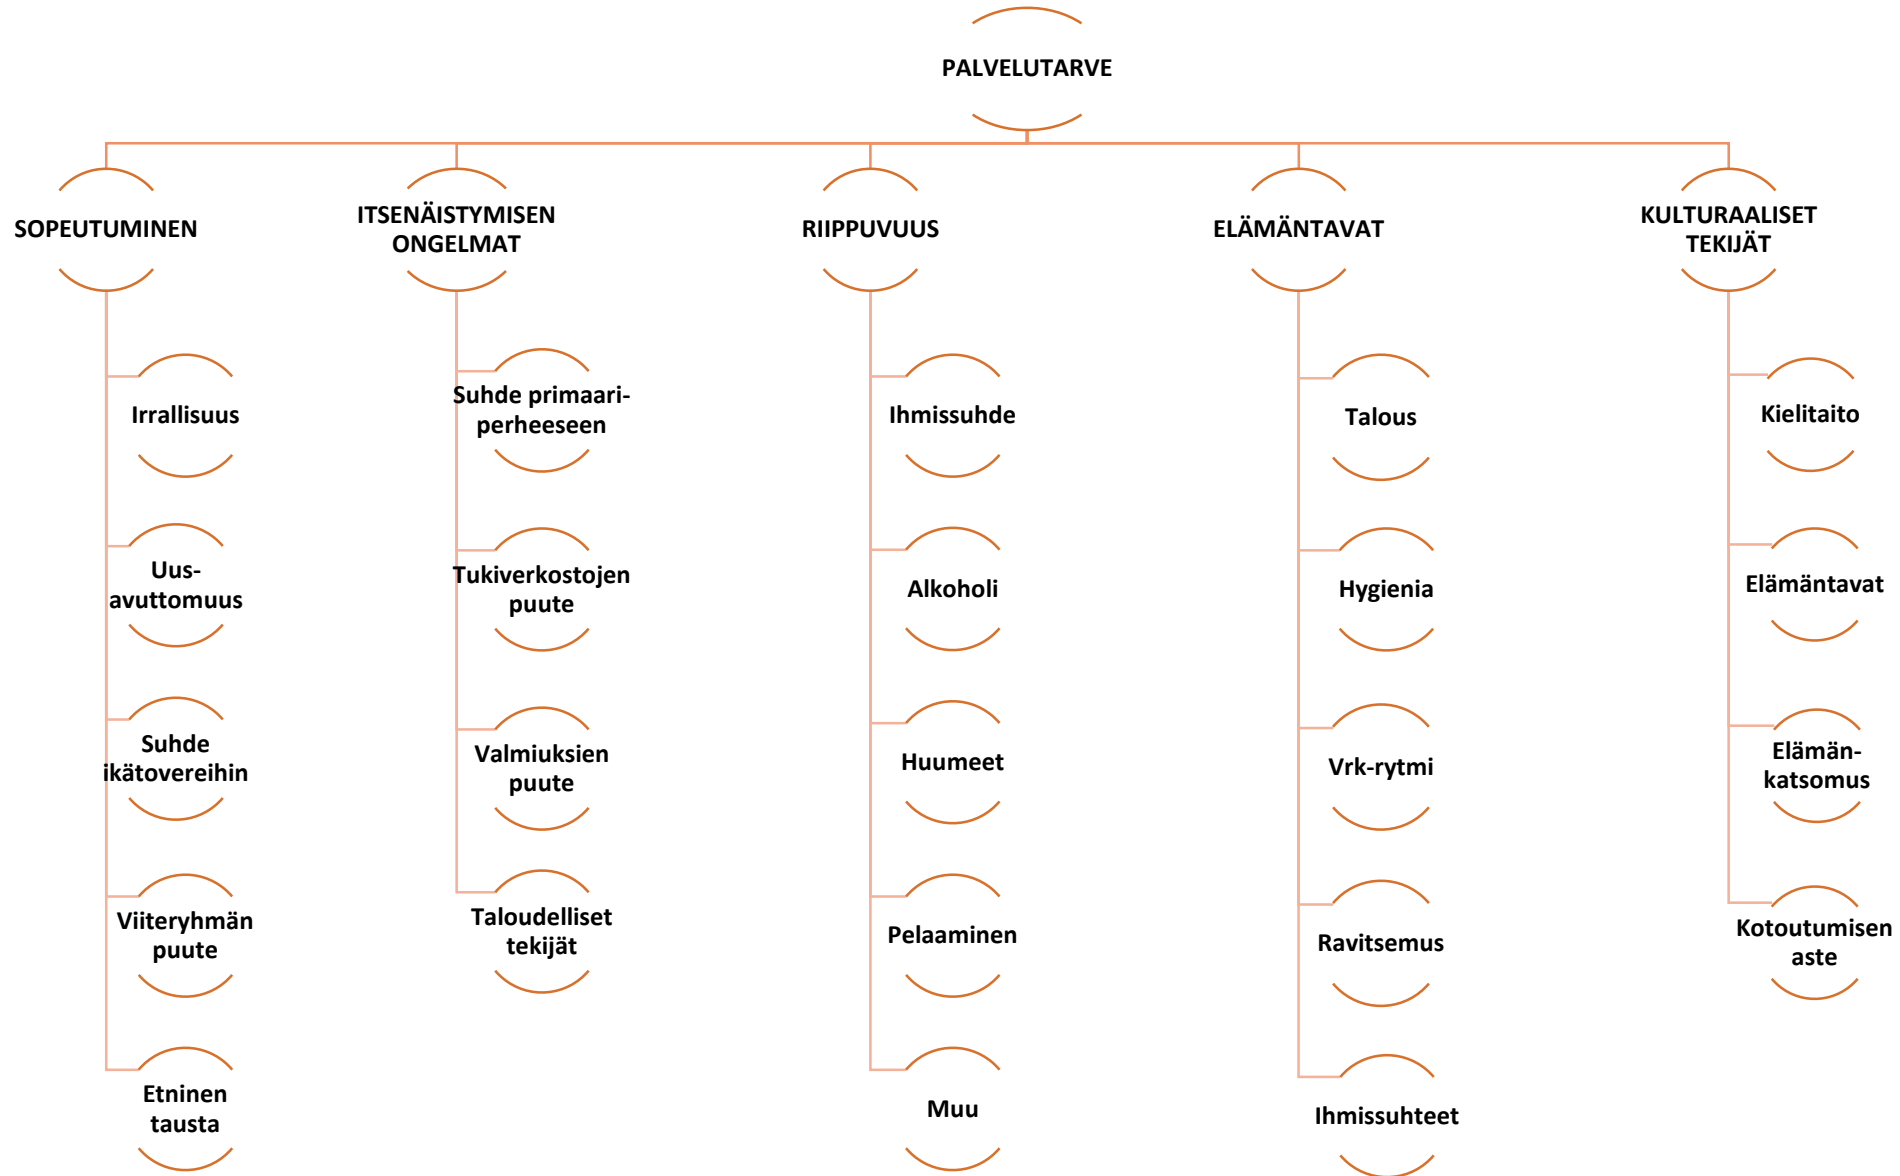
PALVELUTARVE

SOPEUTUMINEN

Irrallisuus

Uus-avuttomuus

Suhde ikätovereihin

Viiteryhmän puute

Etninen tausta

ITSENÄISTYMISEN ONGELMAT

Suhde primaari-perheeseen

Tukiverkostojen puute

Valmiuksien puute

Taloudelliset tekijät

RIIPPUVUUS

Ihmissuhde

Alkoholi

Huumeet

Pelaaminen

Muu

ELÄMÄNTAVAT

Talous

Hygienia

Vrk-rytmi

Ravitsemus

Ihmissuhteet

KULTURAALISET TEKIJÄT

Kielitaito

Elämäntavat

Elämän-katsomus

Kotoutumisen aste